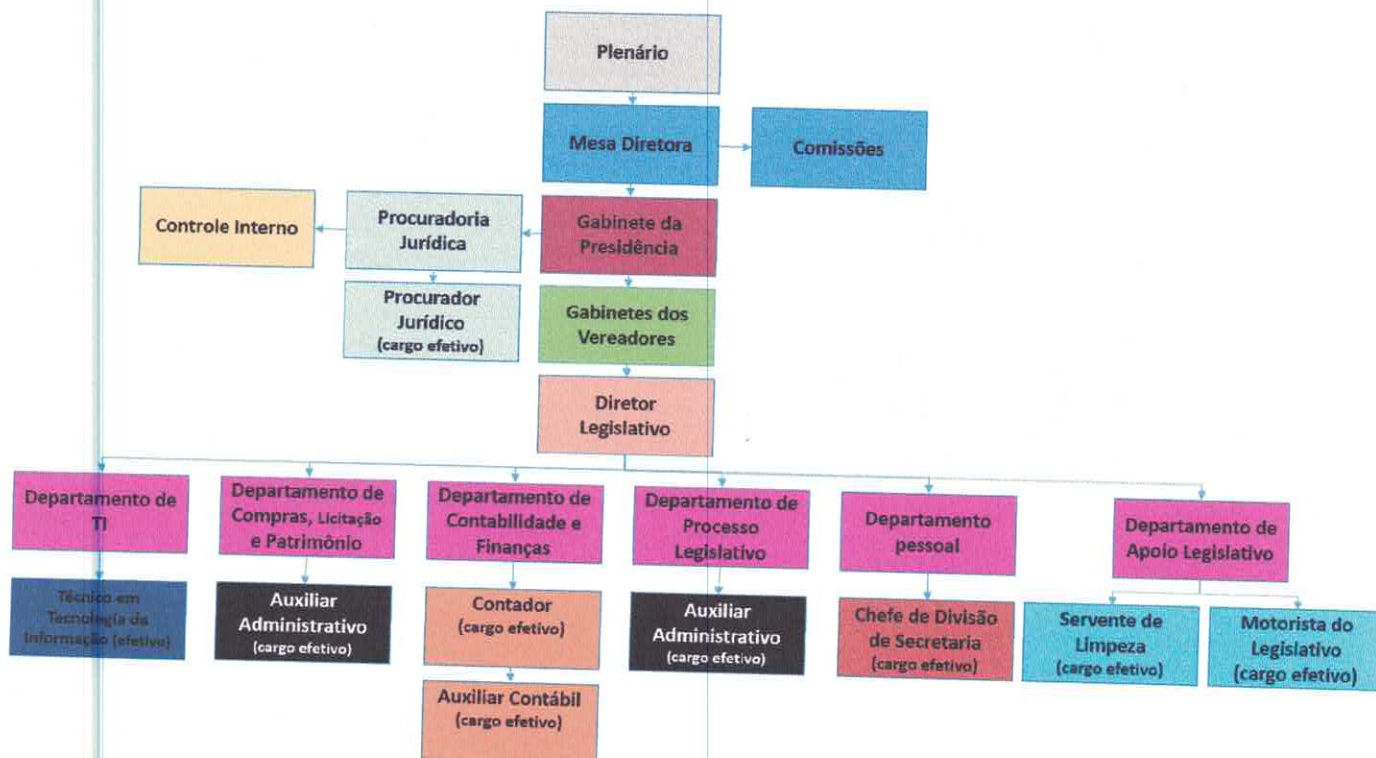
Plenário

Mesa Diretora

Comissões

Controle Interno

Procuradoria Jurídica

Gabinete da Presidência

Procurador Jurídico (cargo efetivo)

Gabinetes dos Vereadores

Diretor Legislativo

Departamento de TI

Departamento de Compras, Licitação e Patrimônio

Departamento de Contabilidade e Finanças

Departamento de Processo Legislativo

Departamento pessoal

Departamento de Apoio Legislativo

Técnico em Tecnologia da Informação (efetivo)

Auxiliar Administrativo (cargo efetivo)

Contador (cargo efetivo)

Auxiliar Administrativo (cargo efetivo)

Chefe de Divisão de Secretaria (cargo efetivo)

Servente de Limpeza (cargo efetivo)

Motorista do Legislativo (cargo efetivo)

Auxiliar Contábil (cargo efetivo)